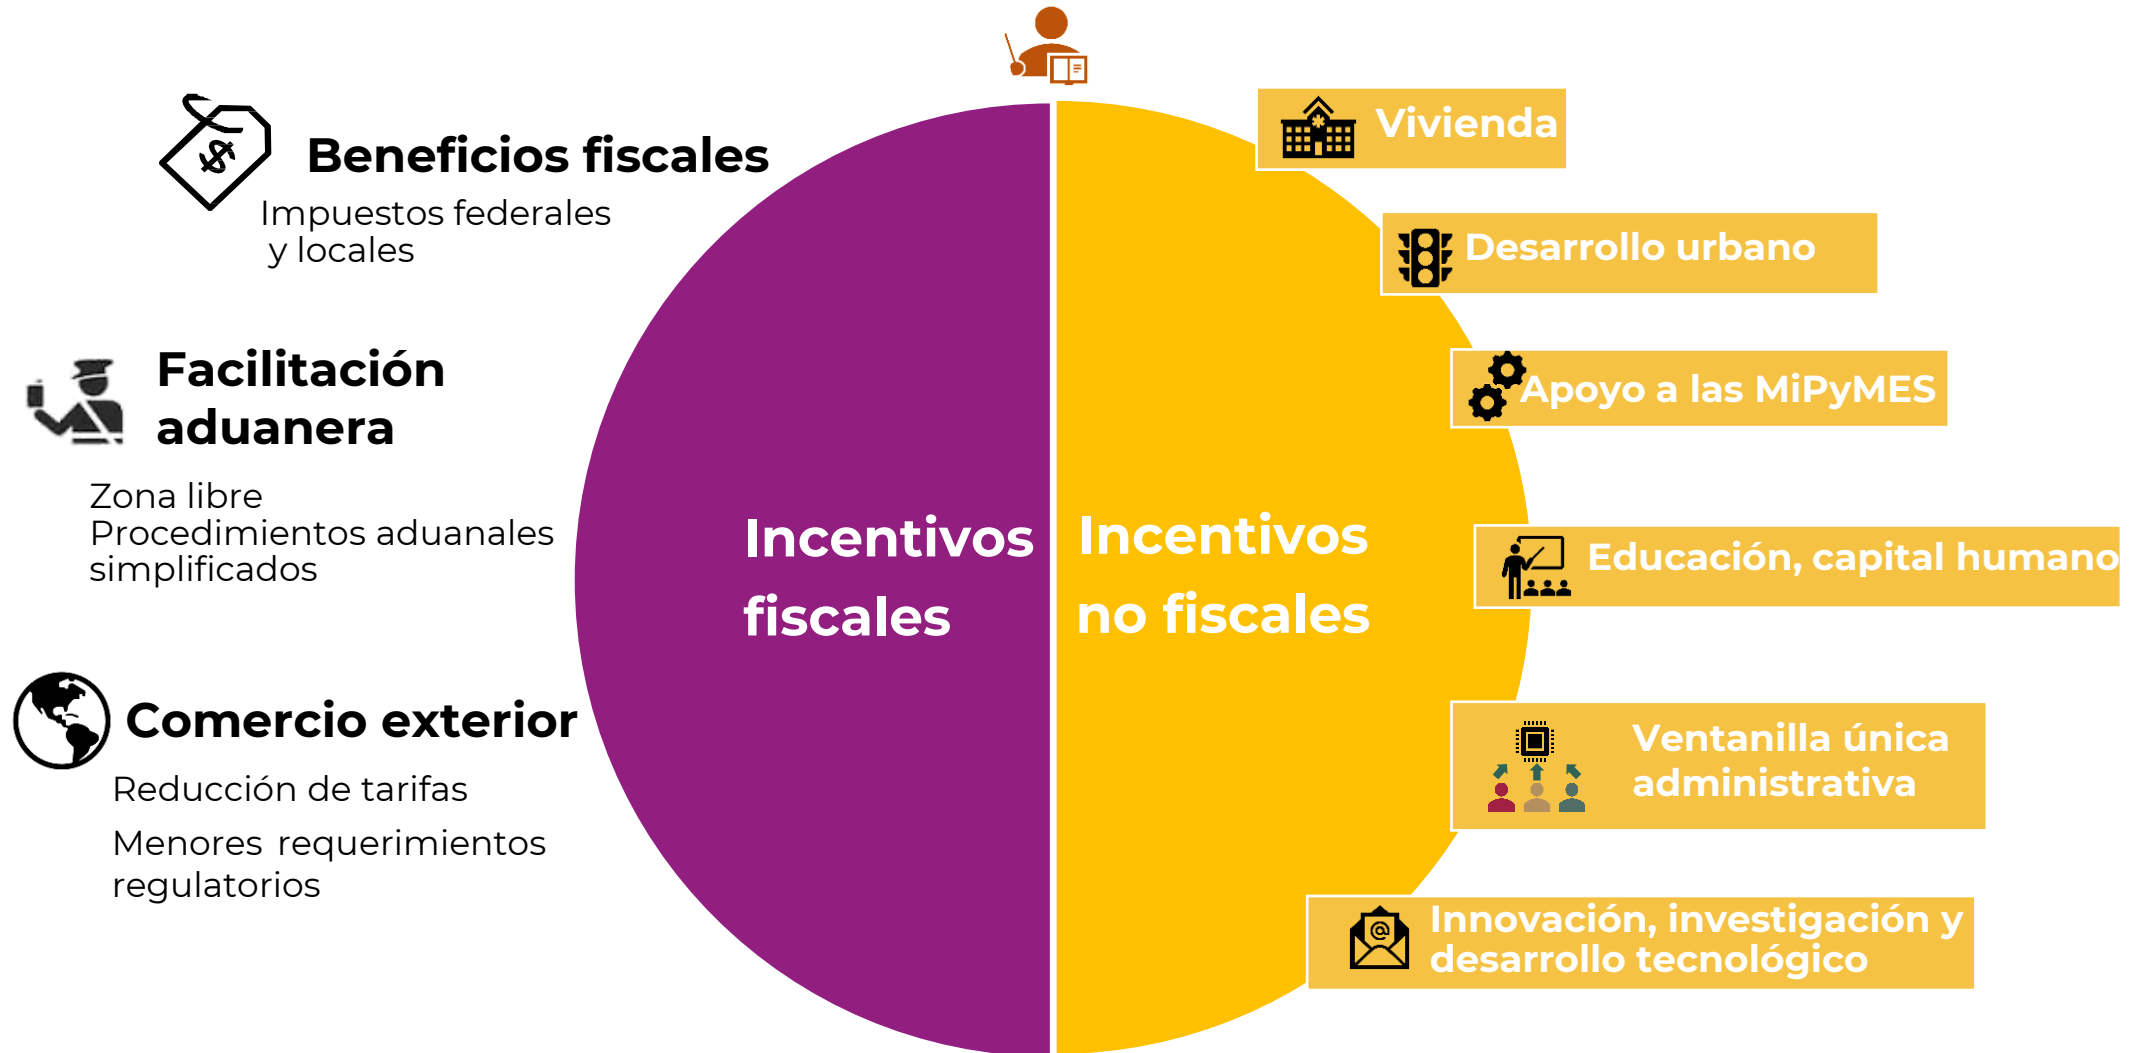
Beneficios fiscales
Impuestos federales y locales

Facilitación aduanera
Zona libre
Procedimientos aduanales simplificados

Comercio exterior
Reducción de tarifas
Menores requerimientos regulatorios

Incentivos fiscales

Incentivos no fiscales

Vivienda

Desarrollo urbano

Apoyo a las MiPyMES

Educación, capital humano

Ventanilla única administrativa

Innovación, investigación y desarrollo tecnológico